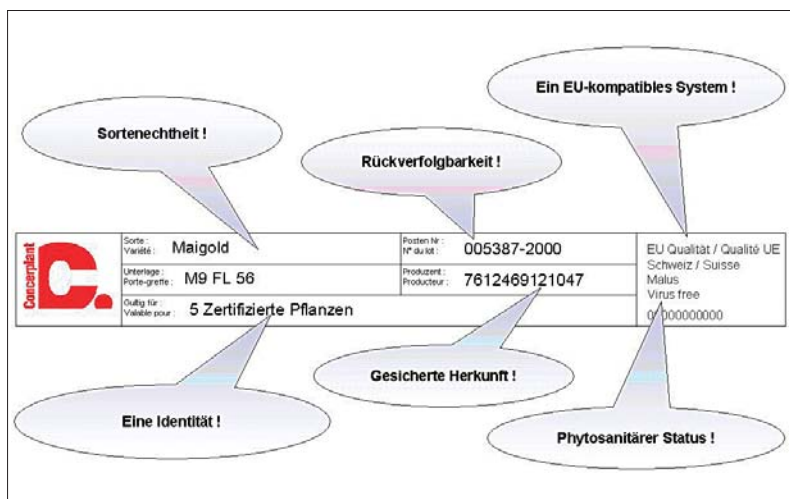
Ein EU-kompatibles System !

Sortenechtheit !

Rückverfolgbarkeit !

Concerplant

C.

Sorte :
Variété :
Maigold

Unterlage :
Porte-greffe :
M9 FL 56

Gultig für :
Valable pour :
5 Zertifizierte Pflanzen

Posten Nr :
N° du lot :
005387-2000

Produzent :
Producteur :
7612469121047

EU Qualität / Qualité UE
Schweiz / Suisse
Malus
Virus free
0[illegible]000000000

Gesicherte Herkunft !

Eine Identität !

Phytosanitärer Status !